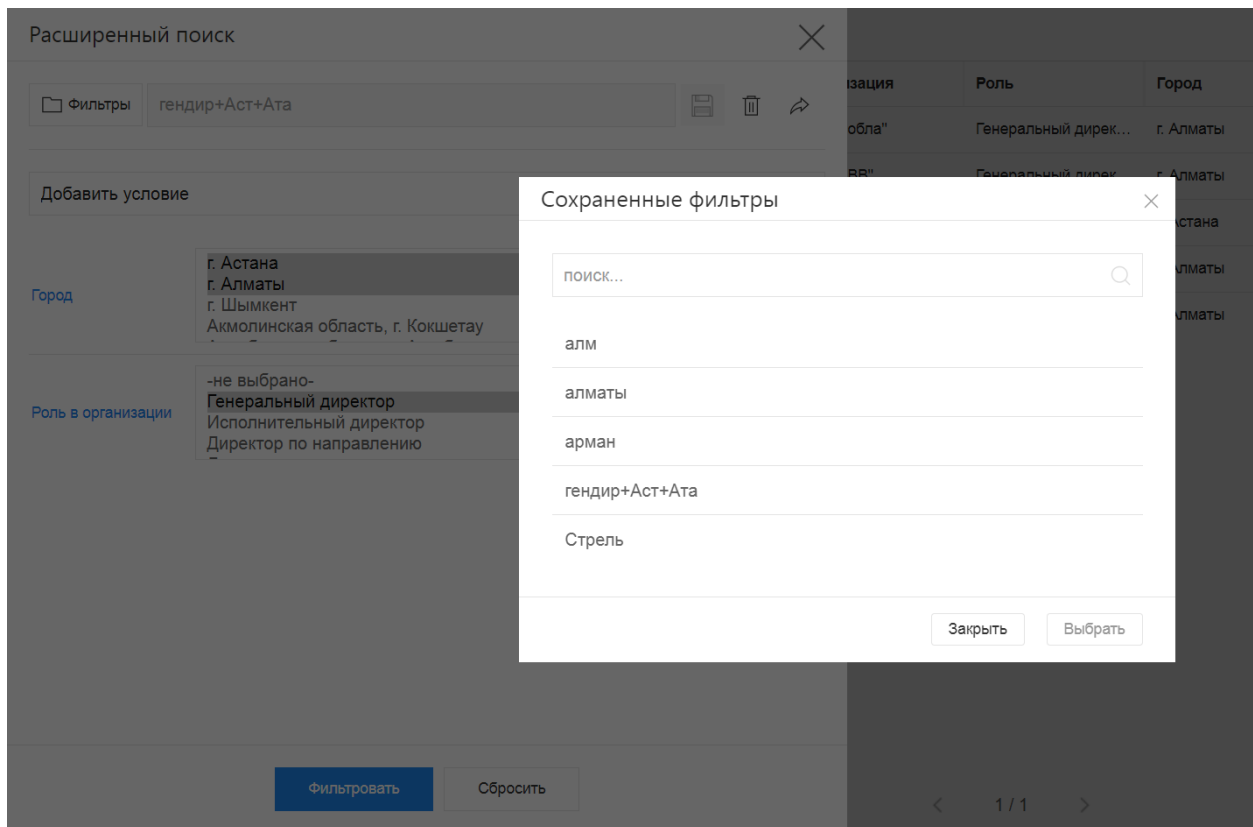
Расширенный поиск

Фильтры гендир+Аст+Ата

Добавить условие

Город
г. Астана
г. Алматы
г. Шымкент
Акмолинская область, г. Кокшетау

Роль в организации
-не выбрано-
Генеральный директор
Исполнительный директор
Директор по направлению

Фильтровать Сбросить

| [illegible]зация | Роль | Город |
|---|---|---|
| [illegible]обла" | Генеральный дирек... | г. Алматы |
| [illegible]ВВ" | Генеральный дирек... | г. Алматы |
| | | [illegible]стана |
| | | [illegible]лматы |
| | | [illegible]лматы |

1 / 1

Сохраненные фильтры

поиск...

алм

алматы

арман

гендир+Аст+Ата

Стрель

Закрыть Выбрать